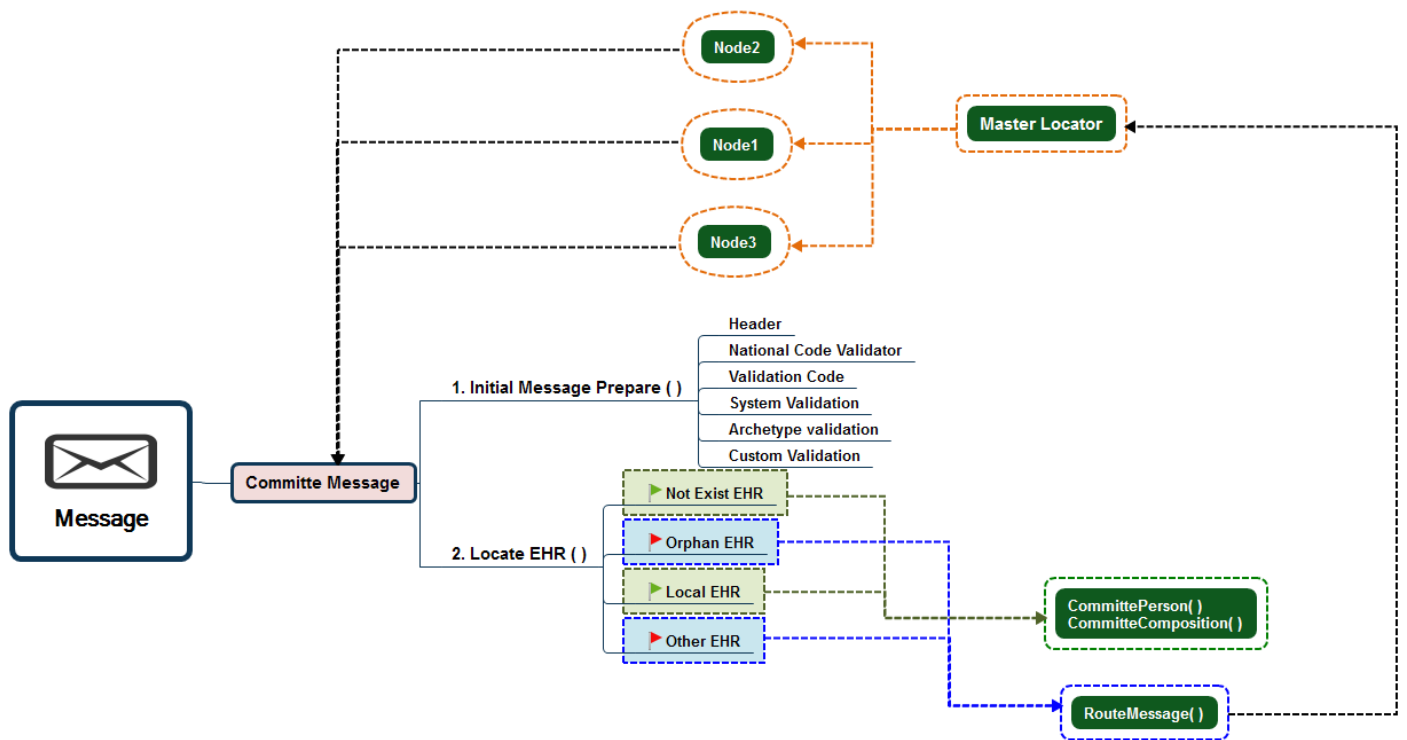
Node2

Node1

Node3

Master Locator

Message

Committe Message

1. Initial Message Prepare ( )

Header

National Code Validator

Validation Code

System Validation

Archetype validation

Custom Validation

2. Locate EHR ( )

Not Exist EHR

Orphan EHR

Local EHR

Other EHR

CommittePerson( )
CommitteComposition( )

RouteMessage( )